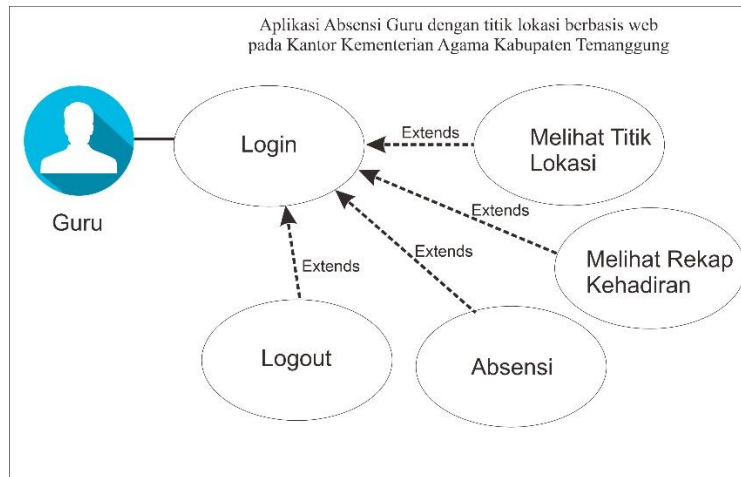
Aplikasi Absensi Guru dengan titik lokasi berbasis web
pada Kantor Kementerian Agama Kabupaten Temanggung

Guru

Login

Extends

Melihat Titik Lokasi

Extends

Melihat Rekap Kehadiran

Extends

Extends

Logout

Absensi